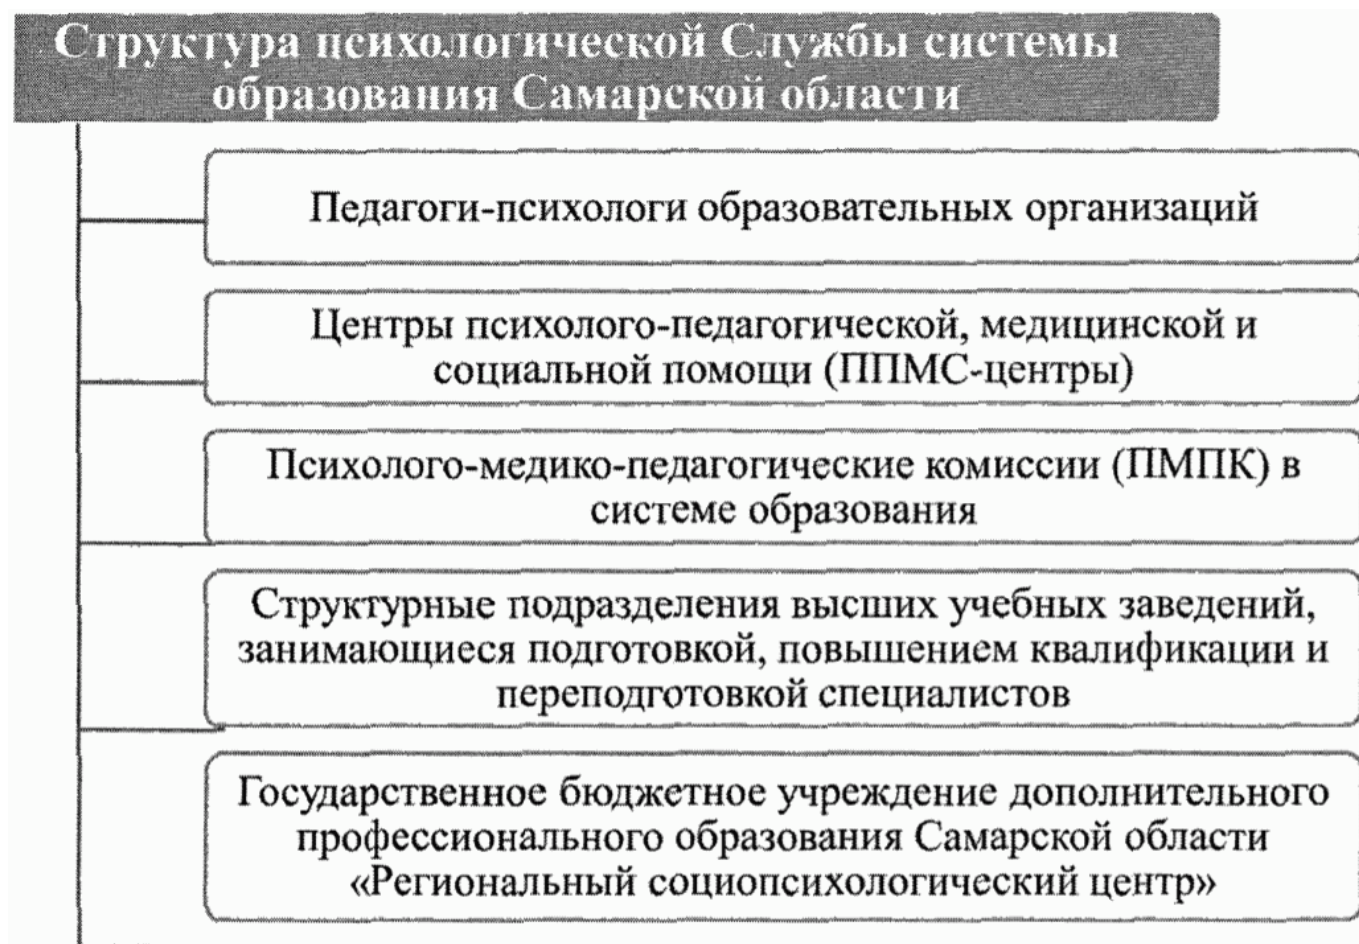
Структура психологической Службы системы образования Самарской области

Педагоги-психологи образовательных организаций

Центры психолого-педагогической, медицинской и социальной помощи (ППМС-центры)

Психолого-медико-педагогические комиссии (ПМПК) в системе образования

Структурные подразделения высших учебных заведений, занимающиеся подготовкой, повышением квалификации и переподготовкой специалистов

Государственное бюджетное учреждение дополнительного профессионального образования Самарской области «Региональный социопсихологический центр»